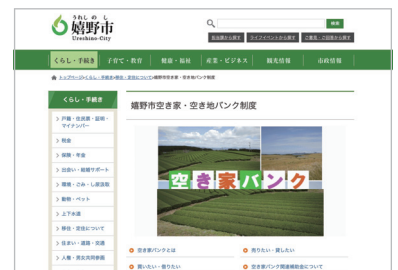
うれしのし
嬉野市
Ureshino-City

検索

組織から探す　ライフイベントから探す　ご意見・ご提言をお寄せ

くらし・手続き　子育て・教育　健康・福祉　産業・ビジネス　観光情報　市政情報

トップページ > くらし・手続き > 移住・定住について > 嬉野市空き家・空き地バンク制度

くらし・手続き

戸籍・住民票・証明・マイナンバー

税金

保険・年金

出会い・結婚サポート

環境・ごみ・し尿浄取

動物・ペット

上下水道

移住・定住について

住まい・道路・交通

人権・男女共同参画

嬉野市空き家・空き地バンク制度

空き家バンク

空き家バンクとは

売りたい・貸したい

買いたい・借りたい

空き家バンク関連補助金について